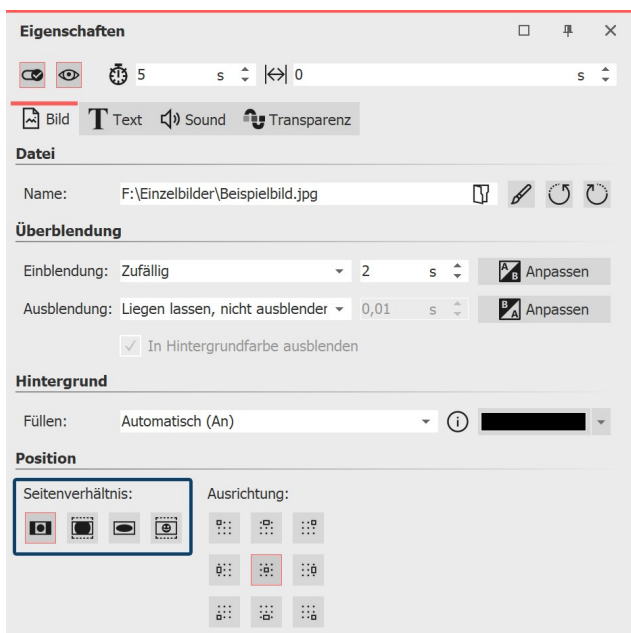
Eigenschaften

5 s 0 s

Bild Text Sound Transparenz

Datei

Name: F:\Einzelbilder\Beispielbild.jpg

Überblendung

Einblendung: Zufällig 2 s Anpassen

Ausblendung: Liegen lassen, nicht ausblender 0,01 s Anpassen

In Hintergrundfarbe ausblenden

Hintergrund

Füllen: Automatisch (An)

Position

Seitenverhältnis:

Ausrichtung: